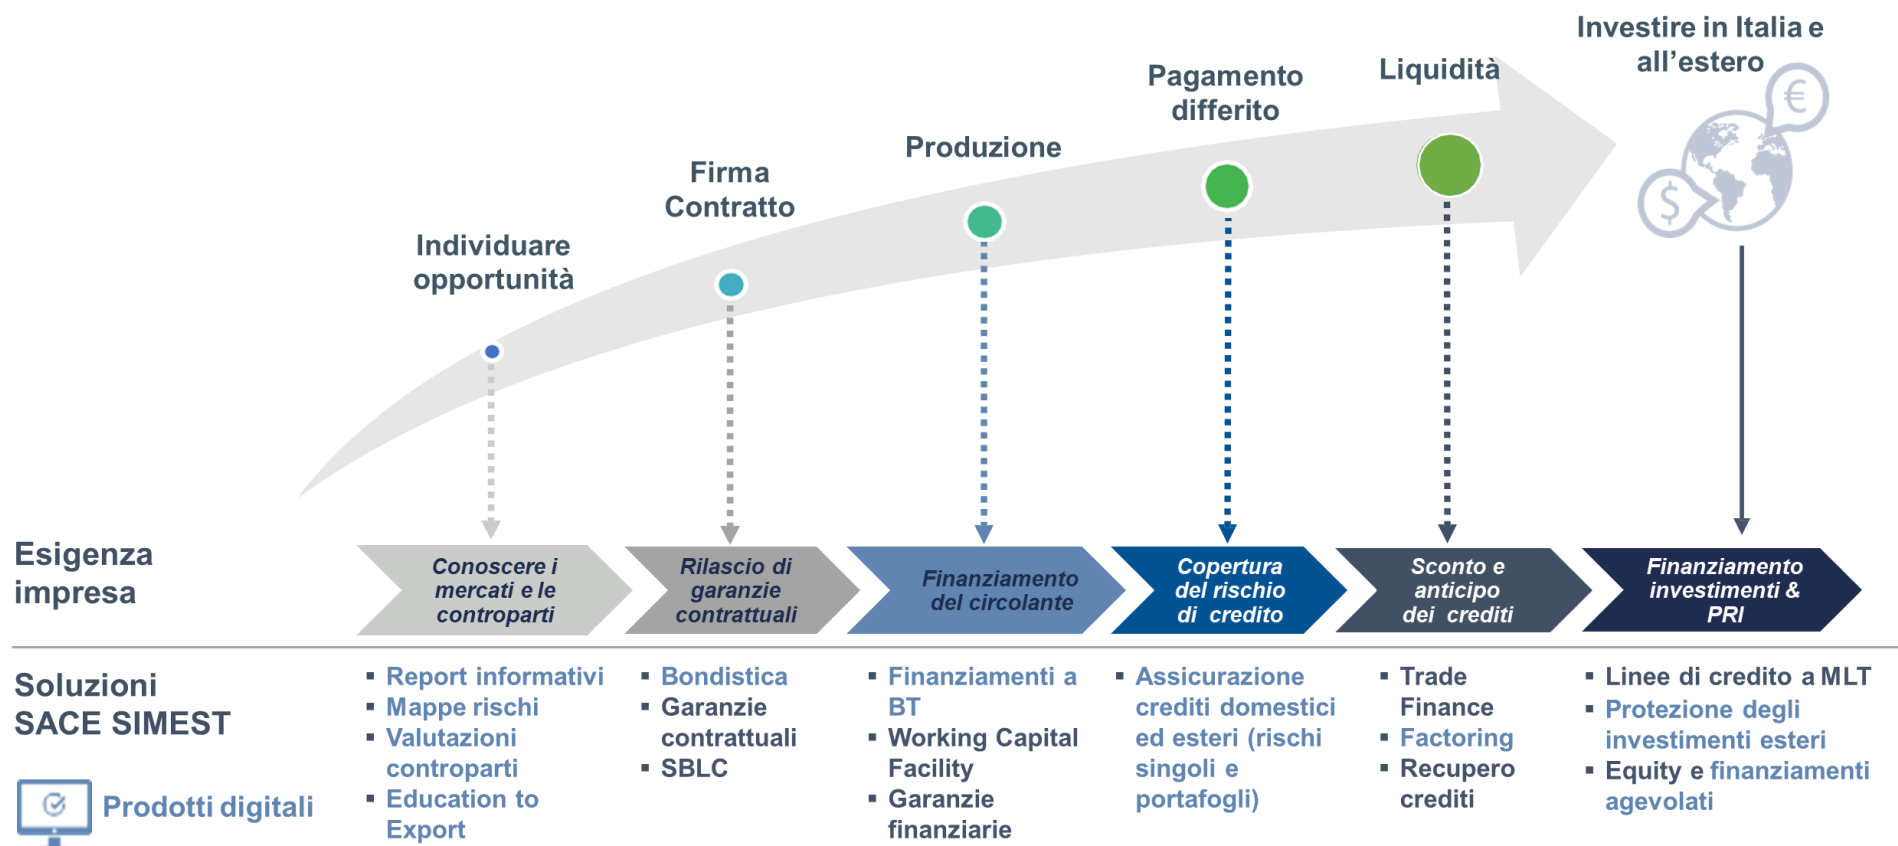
Investire in Italia e all'estero

Liquidità

Pagamento differito

Produzione

Firma Contratto

Individuare opportunità

Esigenza impresa

Conoscere i mercati e le controparti

Rilascio di garanzie contrattuali

Finanziamento del circolante

Copertura del rischio di credito

Sconto e anticipo dei crediti

Finanziamento investimenti & PRI

Soluzioni SACE SIMEST

Prodotti digitali

- Report informativi
- Mappe rischi
- Valutazioni controparti
- Education to Export

- Bondistica
- Garanzie contrattuali
- SBLC

- Finanziamenti a BT
- Working Capital Facility
- Garanzie finanziarie

- Assicurazione crediti domestici ed esteri (rischi singoli e portafogli)

- Trade Finance
- Factoring
- Recupero crediti

- Linee di credito a MLT
- Protezione degli investimenti esteri
- Equity e finanziamenti agevolati